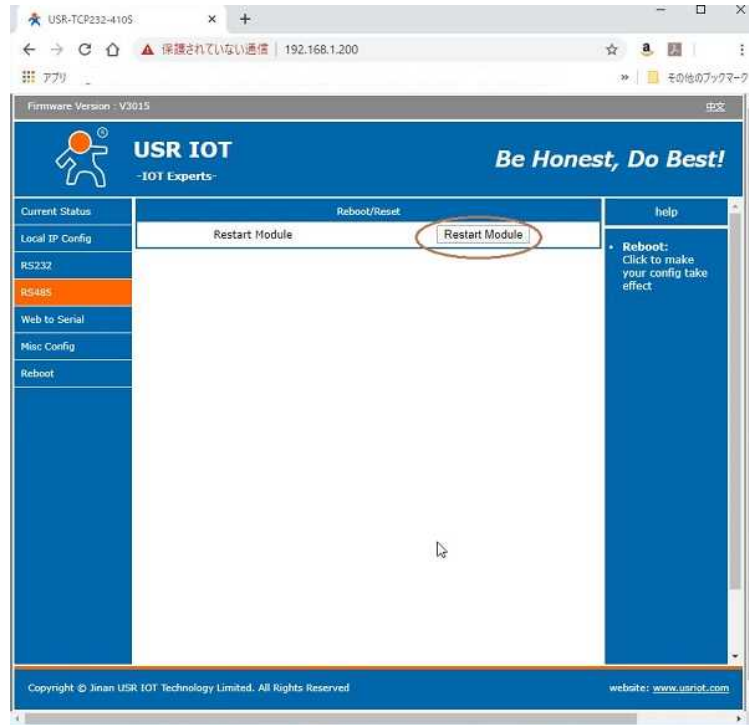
USR-TCP232-410S ×

保護されていない通信 | 192.168.1.200

アプリ

» その他のブックマーク

Firmware Version : V3015

中文

USR IOT
-IOT Experts-

Be Honest, Do Best!

Current Status
Local IP Config
RS232
RS485
Web to Serial
Misc Config
Reboot

Reboot/Reset

Restart Module

Restart Module

help

Reboot:
Click to make your config take effect

Copyright © Jinan USR IOT Technology Limited. All Rights Reserved

website: www.usriot.com